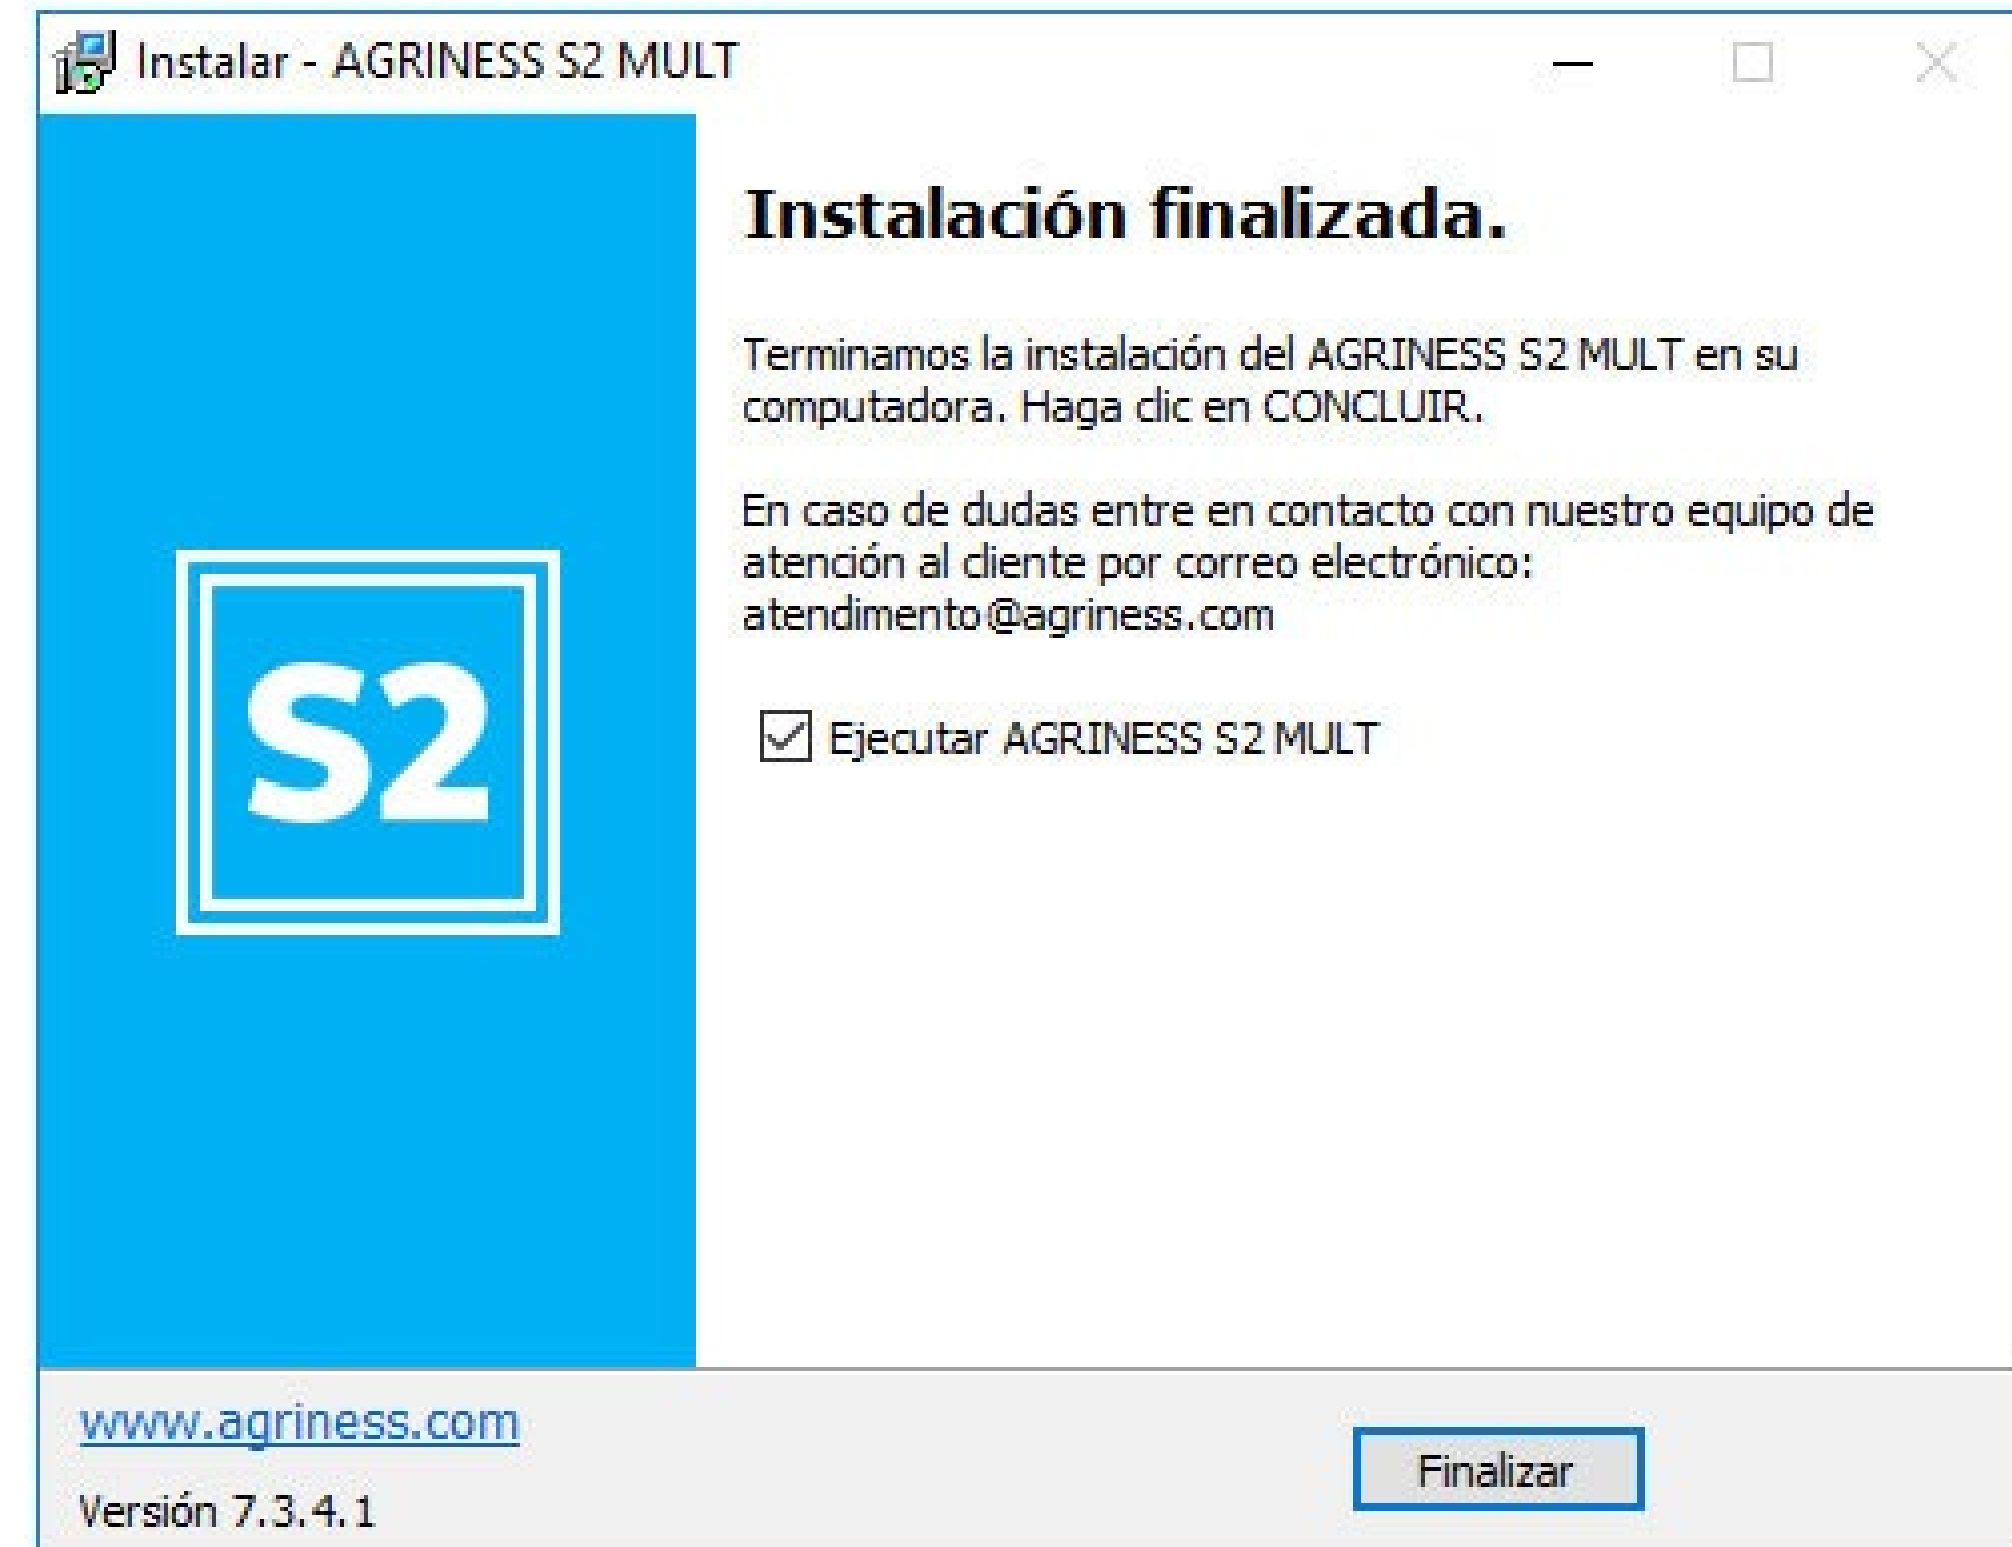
Instalar - AGRINESS S2 MULT

S2

Instalación finalizada.

Terminamos la instalación del AGRINESS S2 MULT en su computadora. Haga clic en CONCLUIR.

En caso de dudas entre en contacto con nuestro equipo de atención al cliente por correo electrónico: atendimento@agriness.com

Ejecutar AGRINESS S2 MULT

www.agriness.com

Versión 7.3.4.1

Finalizar